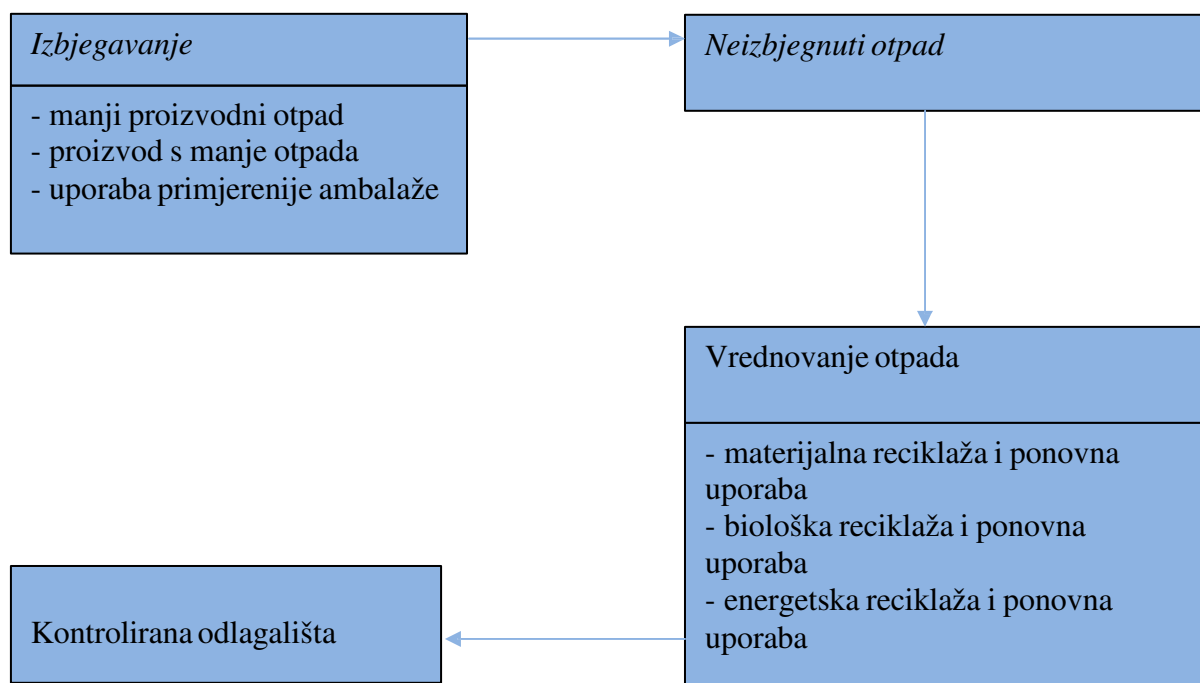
Izbjegavanje

- manji proizvodni otpad
- proizvod s manje otpada
- uporaba primjerenije ambalaže

Neizbjegnuti otpad

Vrednovanje otpada

- materijalna reciklaža i ponovna uporaba
- biološka reciklaža i ponovna uporaba
- energetska reciklaža i ponovna uporaba

Kontrolirana odlagališta